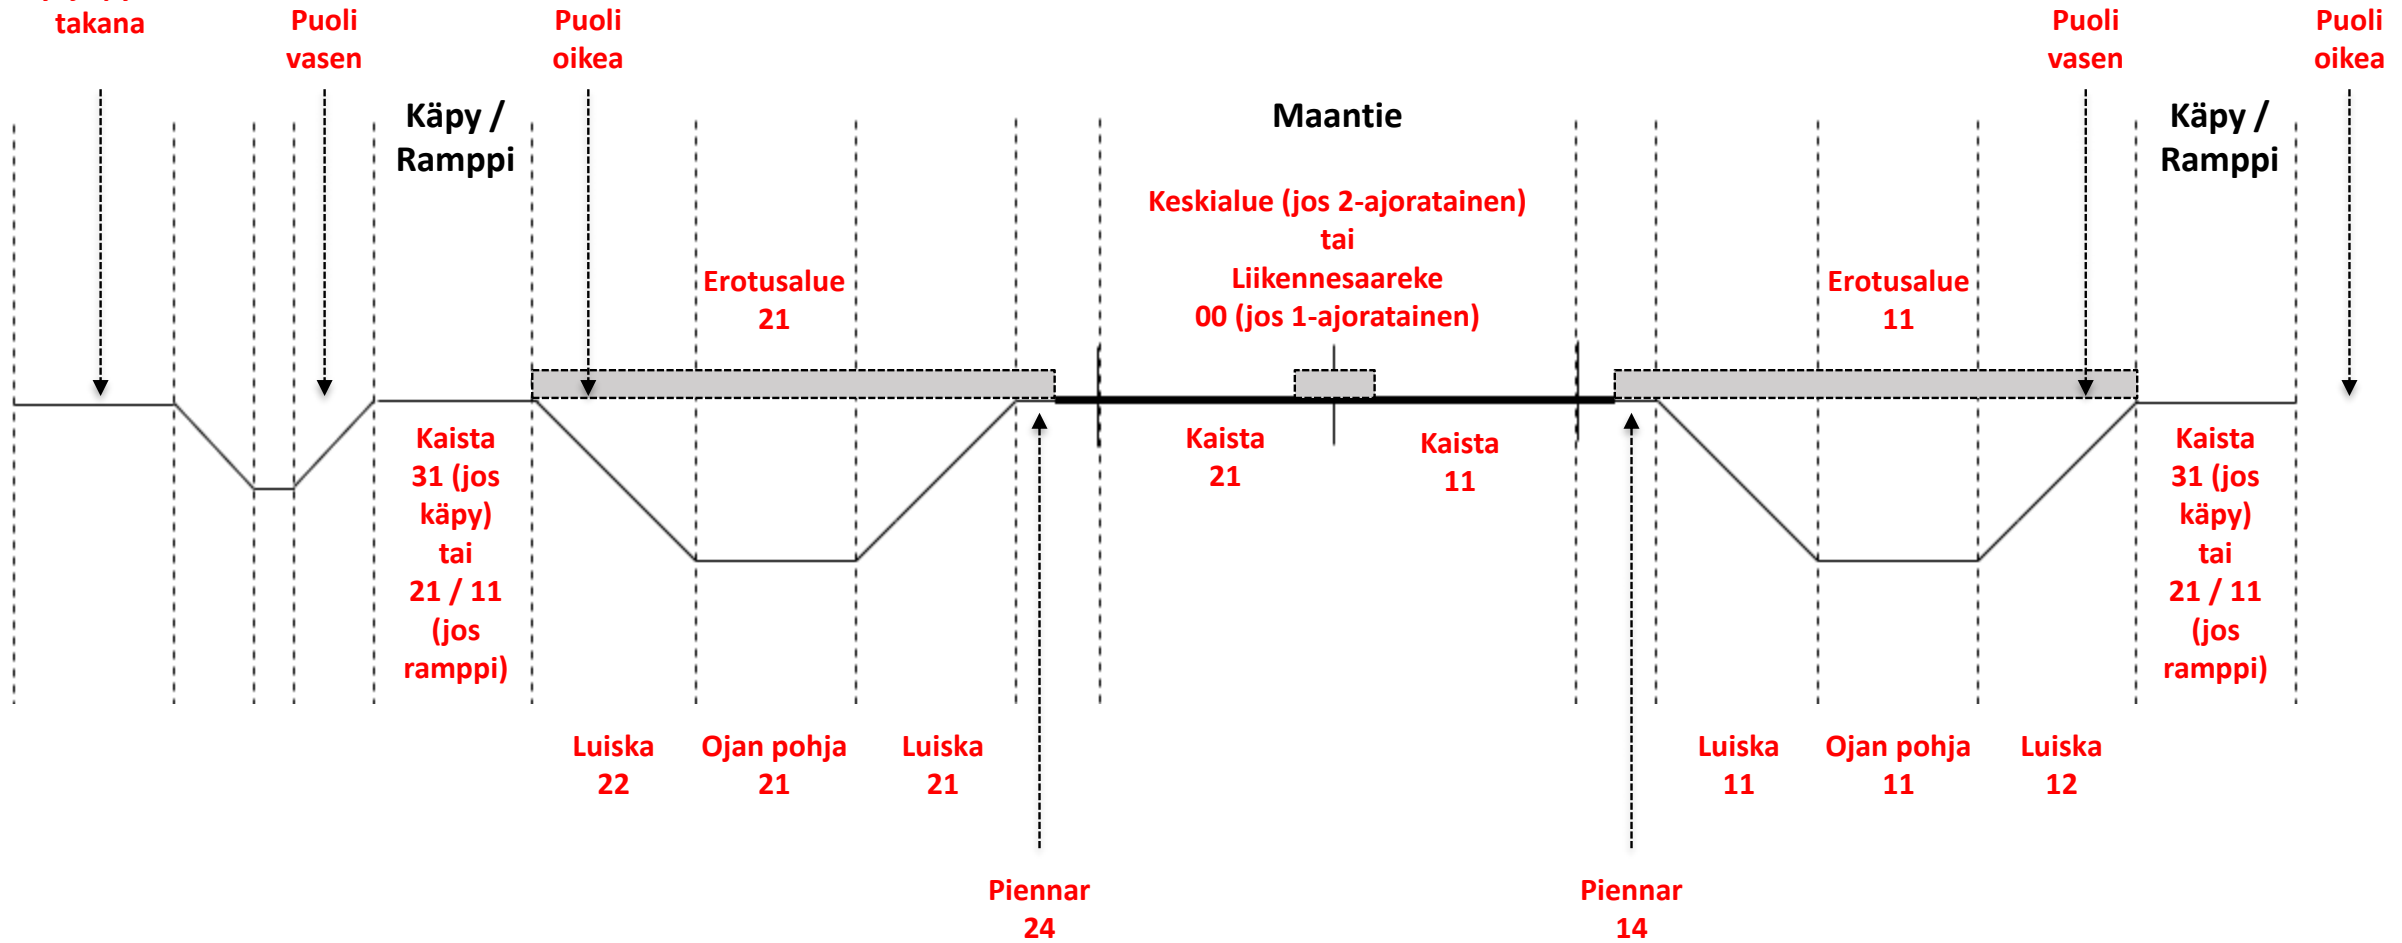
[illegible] takana

Puoli vasen

Puoli oikea

Käpy / Ramppi

Maantie

Puoli vasen

Puoli oikea

Käpy / Ramppi

Keskialue (jos 2-ajoratainen) tai Liikennesaareke 00 (jos 1-ajoratainen)

Erotusalue 21

Erotusalue 11

Kaista 31 (jos käpy) tai 21 / 11 (jos ramppi)

Kaista 21

Kaista 11

Kaista 31 (jos käpy) tai 21 / 11 (jos ramppi)

Luiska 22

Ojan pohja 21

Luiska 21

Luiska 11

Ojan pohja 11

Luiska 12

Piennar 24

Piennar 14